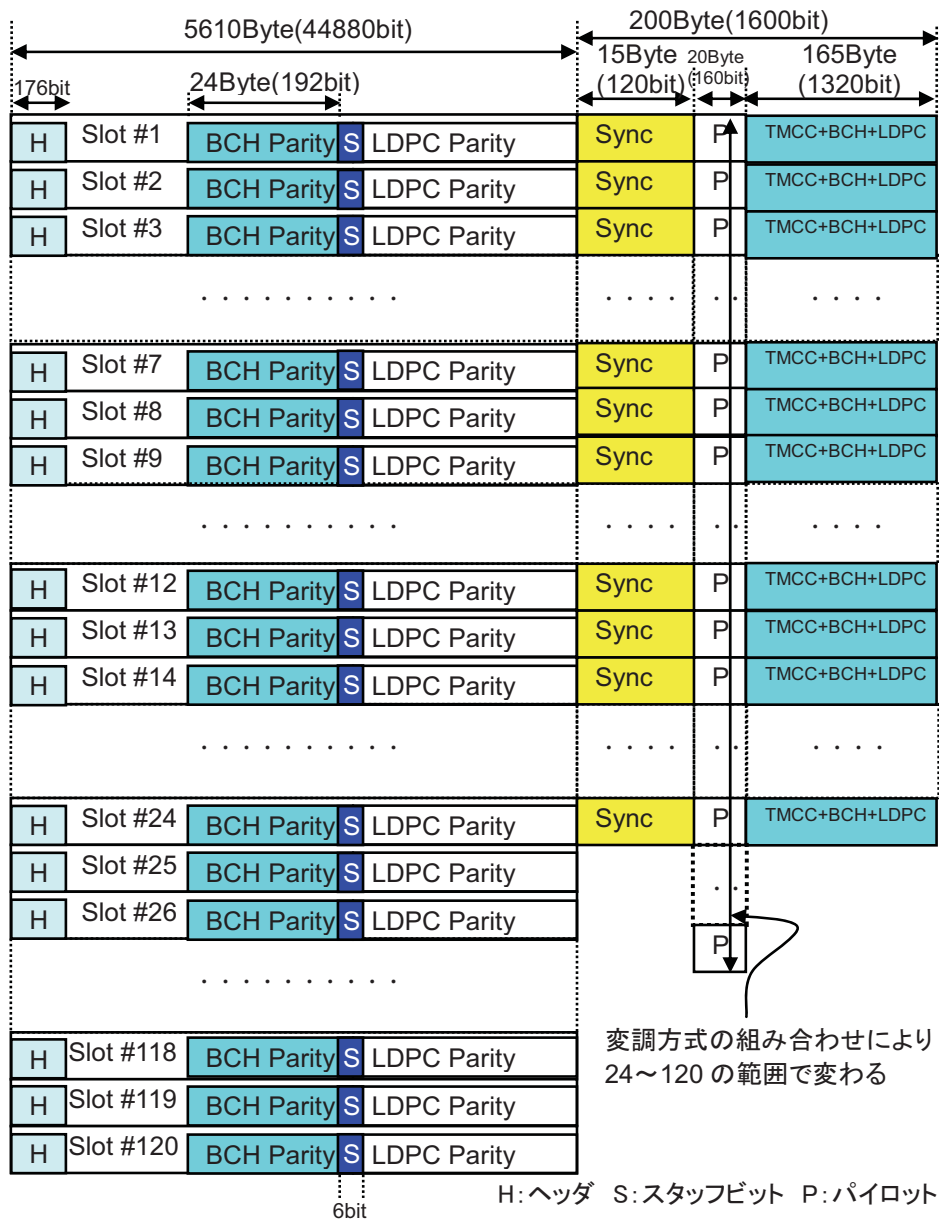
5610Byte(44880bit)
200Byte(1600bit)
176bit
24Byte(192bit)
15Byte (120bit)
20Byte (160bit)
165Byte (1320bit)

H Slot #1 BCH Parity S LDPC Parity Sync P TMCC+BCH+LDPC
H Slot #2 BCH Parity S LDPC Parity Sync P TMCC+BCH+LDPC
H Slot #3 BCH Parity S LDPC Parity Sync P TMCC+BCH+LDPC
. . . . . . . . . . . . . . . . . . . . .
H Slot #7 BCH Parity S LDPC Parity Sync P TMCC+BCH+LDPC
H Slot #8 BCH Parity S LDPC Parity Sync P TMCC+BCH+LDPC
H Slot #9 BCH Parity S LDPC Parity Sync P TMCC+BCH+LDPC
. . . . . . . . . . . . . . . . . . . . .
H Slot #12 BCH Parity S LDPC Parity Sync P TMCC+BCH+LDPC
H Slot #13 BCH Parity S LDPC Parity Sync P TMCC+BCH+LDPC
H Slot #14 BCH Parity S LDPC Parity Sync P TMCC+BCH+LDPC
. . . . . . . . . . . . . . . . . . . . .
H Slot #24 BCH Parity S LDPC Parity Sync P TMCC+BCH+LDPC
H Slot #25 BCH Parity S LDPC Parity
H Slot #26 BCH Parity S LDPC Parity
. . . . . . . . . .
P
H Slot #118 BCH Parity S LDPC Parity
H Slot #119 BCH Parity S LDPC Parity
H Slot #120 BCH Parity S LDPC Parity

変調方式の組み合わせにより 24〜120 の範囲で変わる

6bit
H: ヘッダ S: スタッフビット P: パイロット